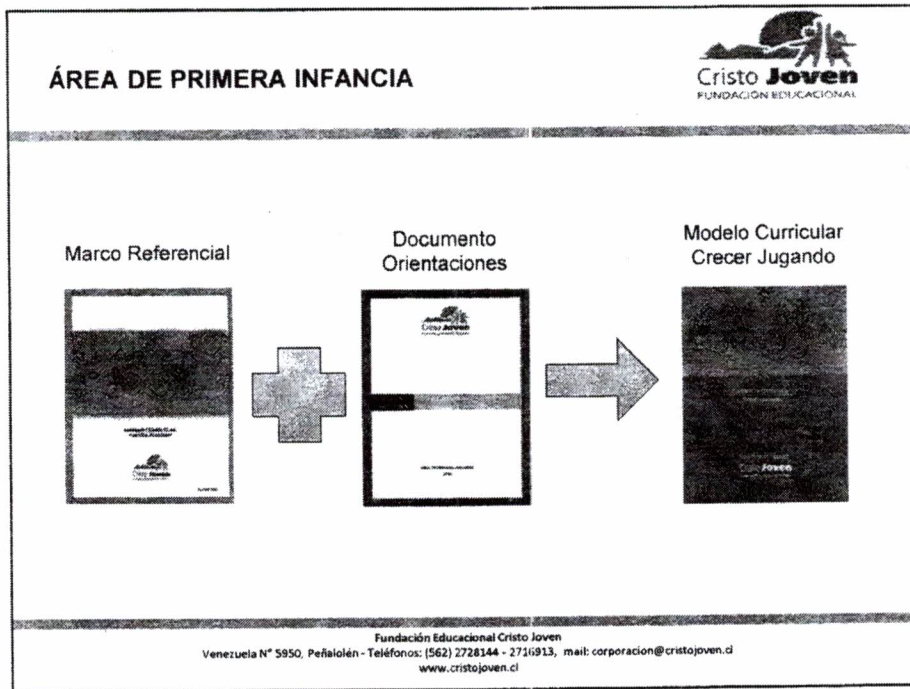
ÁREA DE PRIMERA INFANCIA

Cristo Joven
FUNDACIÓN EDUCACIONAL

Marco Referencial

Documento
Orientaciones

Modelo Curricular
Crecer Jugando

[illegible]

Cristo Joven

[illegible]

Cristo Joven

Fundación Educacional Cristo Joven
Venezuela N° 5950, Peñalolén - Teléfonos: (562) 2728144 - 2716913, mail: corporacion@cristojoven.cl
www.cristojoven.cl